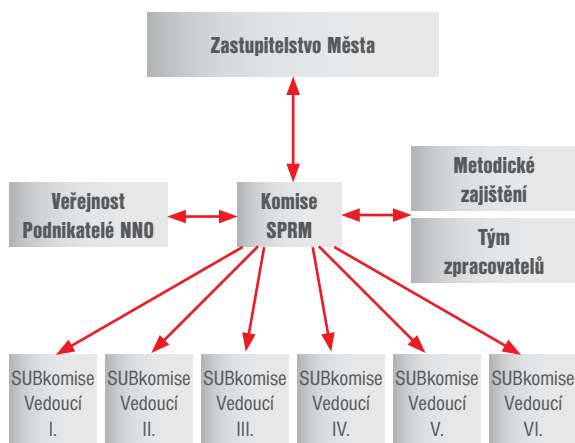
Zastupitelstvo Města

Veřejnost Podnikatelé NNO

Komise SPRM

Metodické zajištění

Tým zpracovatelů

SUBkomise Vedoucí I.

SUBkomise Vedoucí II.

SUBkomise Vedoucí III.

SUBkomise Vedoucí IV.

SUBkomise Vedoucí V.

SUBkomise Vedoucí VI.